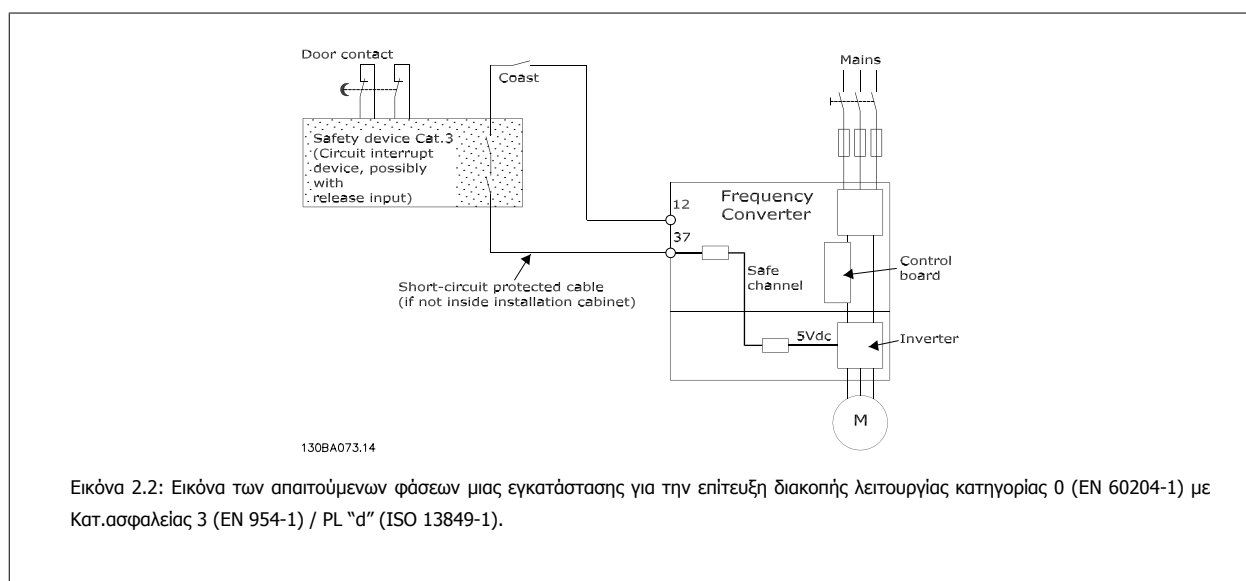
Door contact

Coast

Mains

Safety device Cat.3 (Circuit interrupt device, possibly with release input)

Frequency Converter

12

37

Safe channel

Control board

Short-circuit protected cable (if not inside installation cabinet)

5Vdc

Inverter

M

130BA073.14

Εικόνα 2.2: Εικόνα των απαιτούμενων φάσεων μιας εγκατάστασης για την επίτευξη διακοπής λειτουργίας κατηγορίας 0 (EN 60204-1) με Κατ.ασφαλείας 3 (EN 954-1) / PL "d" (ISO 13849-1).